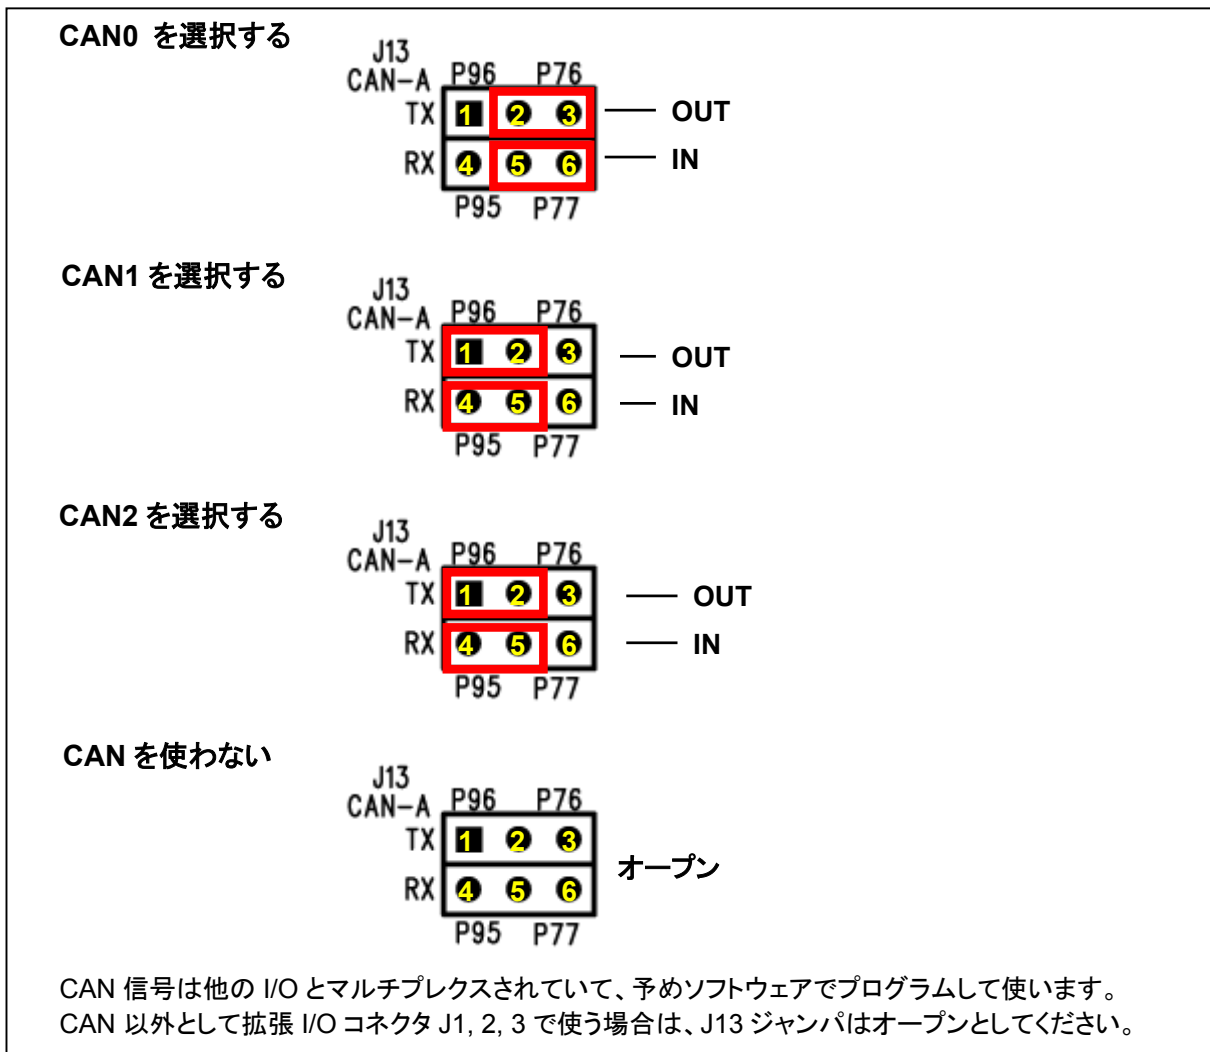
CAN0 を選択する

J13
CAN−A P96 P76
TX 1 2 3 OUT
RX 4 5 6 IN
P95 P77

CAN1 を選択する

J13
CAN−A P96 P76
TX 1 2 3 OUT
RX 4 5 6 IN
P95 P77

CAN2 を選択する

J13
CAN−A P96 P76
TX 1 2 3 OUT
RX 4 5 6 IN
P95 P77

CAN を使わない

J13
CAN−A P96 P76
TX 1 2 3
RX 4 5 6
P95 P77
オープン

CAN 信号は他の I/O とマルチプレクスされていて、予めソフトウェアでプログラムして使います。
CAN 以外として拡張 I/O コネクタ J1, 2, 3 で使う場合は、J13 ジャンパはオープンとしてください。